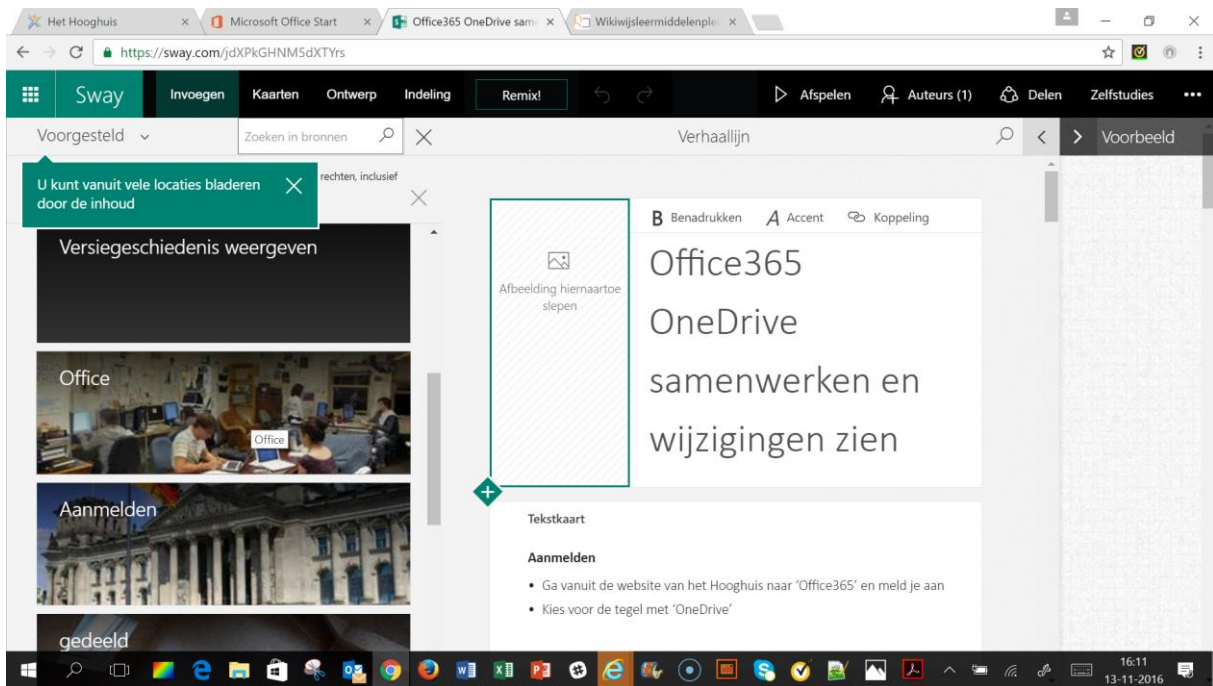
Het Hooghuis ×
Microsoft Office Start ×
Office365 OneDrive sam ×
Wikiwijsleermiddelenpl ×

https://sway.com/jdXPkGHNM5dXTYrs

Sway
Invoegen
Kaarten
Ontwerp
Indeling
Remix!
Afspelen
Auteurs (1)
Delen
Zelfstudies
•••

Voorgesteld
Zoeken in bronnen
Verhaallijn
Voorbeeld

U kunt vanuit vele locaties bladeren door de inhoud
rechten, inclusief

Versiegeschiedenis weergeven

Office
Office

Aanmelden

gedeeld

Afbeelding hiernaartoe slepen

B Benadrukken
A Accent
Koppeling

Office365 OneDrive samenwerken en wijzigingen zien

Tekstkaart

Aanmelden

• Ga vanuit de website van het Hooghuis naar 'Office365' en meld je aan
• Kies voor de tegel met 'OneDrive'

16:11
13-11-2016